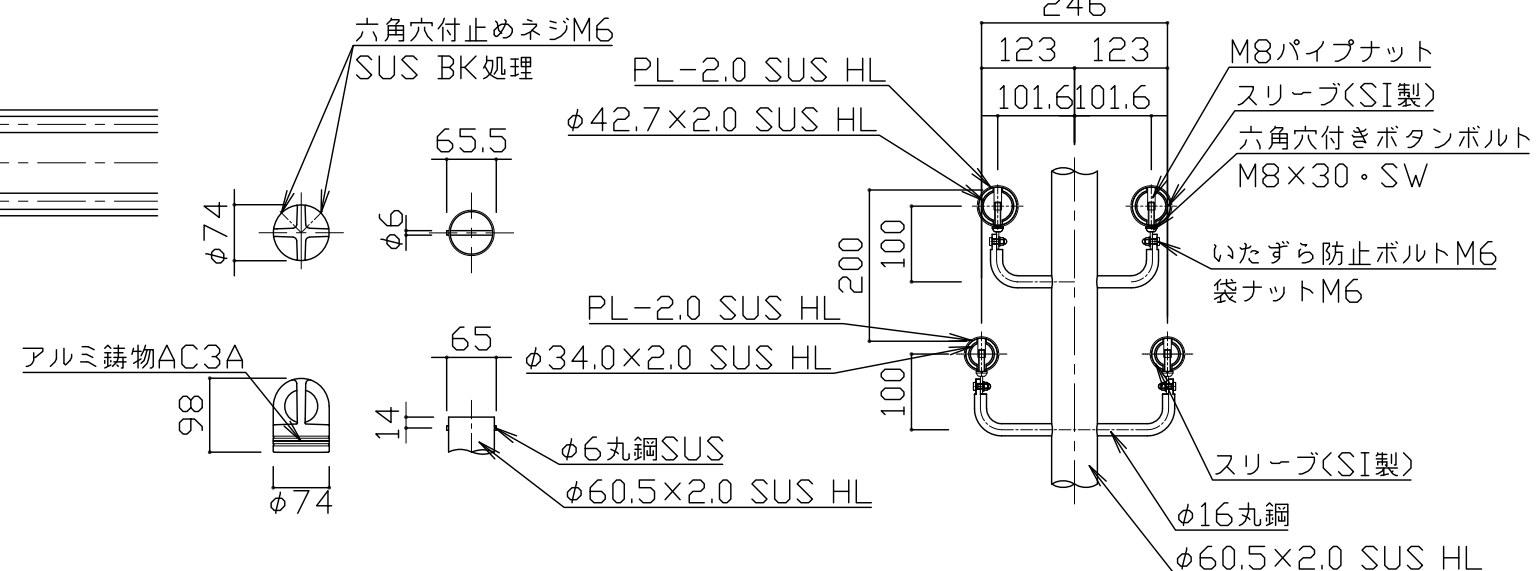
六角穴付止めネジM6
SUS BK処理

φ74

65.5

φ6

アルミ鋳物AC3A

98

φ74

65

14

φ6丸鋼SUS

φ60.5×2.0 SUS HL

246

123 123

101.6 101.6

PL-2.0 SUS HL

φ42.7×2.0 SUS HL

200

100

100

PL-2.0 SUS HL

φ34.0×2.0 SUS HL

M8パイプナット

スリーブ(SI製)

六角穴付きボタンボルト
M8×30・SW

いたずら防止ボルトM6
袋ナットM6

スリーブ(SI製)

φ16丸鋼

φ60.5×2.0 SUS HL